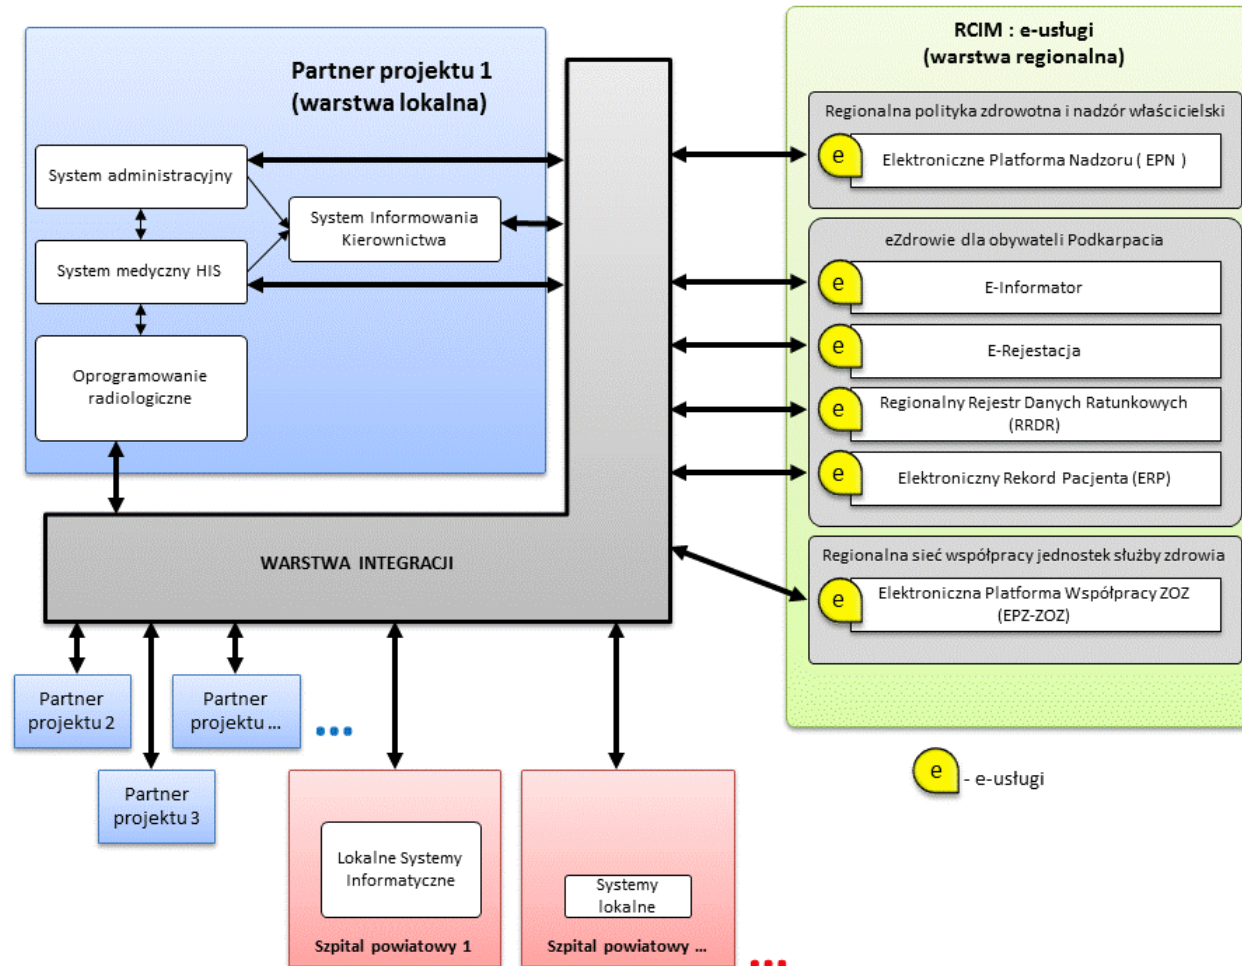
Partner projektu 1
(warstwa lokalna)

System administracyjny

System Informowania Kierownictwa

System medyczny HIS

Oprogramowanie radiologiczne

RCIM : e-usługi
(warstwa regionalna)

Regionalna polityka zdrowotna i nadzór właścicielski

e Elektroniczne Platforma Nadzoru ( EPN )

eZdrowie dla obywateli Podkarpacia

e E-Informator

e E-Rejestacja

e Regionalny Rejestr Danych Ratunkowych (RRDR)

e Elektroniczny Rekord Pacjenta (ERP)

Regionalna sieć współpracy jednostek służby zdrowia

e Elektroniczna Platforma Współpracy ZOZ (EPZ-ZOZ)

WARSTWA INTEGRACJI

Partner projektu 2

Partner projektu ...

Partner projektu 3

...

Lokalne Systemy Informatyczne

Szpital powiatowy 1

Systemy lokalne

Szpital powiatowy ...

...

e - e-usługi